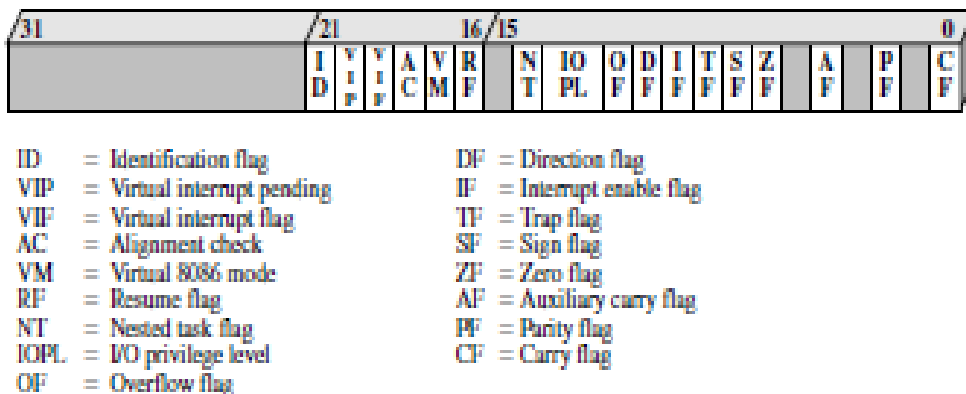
| 31 | 21 | | | | | 16 | 15 | | | | | | | | | | | | | | | | 0 |
|---|---|---|---|---|---|---|---|---|---|---|---|---|---|---|---|---|---|---|---|---|---|---|---|
| | ID | VIP | VIF | AC | VM | RF | | NT | IOPL | OF | DF | IF | TF | SF | ZF | | AF | | PF | | CF |

ID = Identification flag
VIP = Virtual interrupt pending
VIF = Virtual interrupt flag
AC = Alignment check
VM = Virtual 8086 mode
RF = Resume flag
NT = Nested task flag
IOPL = I/O privilege level
OF = Overflow flag

DF = Direction flag
IF = Interrupt enable flag
TF = Trap flag
SF = Sign flag
ZF = Zero flag
AF = Auxiliary carry flag
PF = Parity flag
CF = Carry flag